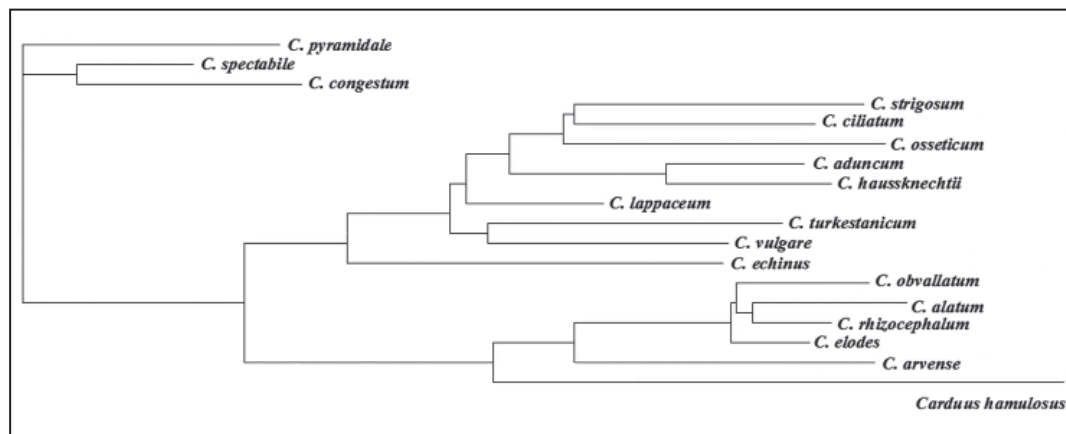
C. pyramidale
C. spectabile
C. congestum
C. strigosum
C. ciliatum
C. osseticum
C. aduncum
C. haussknechtii
C. lappaceum
C. turkestanicum
C. vulgare
C. echinus
C. obvallatum
C. alatum
C. rhizocephalum
C. elodes
C. arvense
Carduus hamulosus